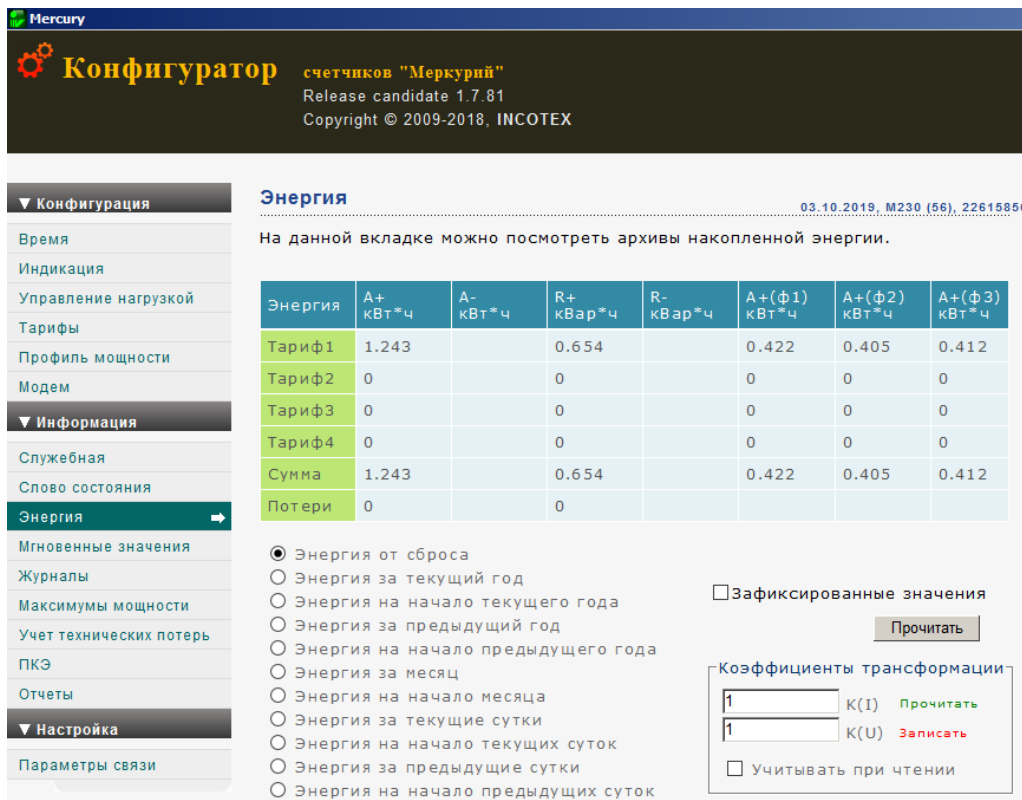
Mercury

Конфигуратор счетчиков "Меркурий"
Release candidate 1.7.81
Copyright © 2009-2018, INCOTEX

▼ Конфигурация
Время
Индикация
Управление нагрузкой
Тарифы
Профиль мощности
Модем
▼ Информация
Служебная
Слово состояния
Энергия
Мгновенные значения
Журналы
Максимумы мощности
Учет технических потерь
ПКЭ
Отчеты
▼ Настройка
Параметры связи

Энергия

03.10.2019, M230 (56), 2261585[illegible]

На данной вкладке можно посмотреть архивы накопленной энергии.

| Энергия | A+ кВт*ч | A- кВт*ч | R+ кВар*ч | R- кВар*ч | A+(ф1) кВт*ч | A+(ф2) кВт*ч | A+(ф3) кВт*ч |
|---|---|---|---|---|---|---|---|
| Тариф1 | 1.243 | | 0.654 | | 0.422 | 0.405 | 0.412 |
| Тариф2 | 0 | | 0 | | 0 | 0 | 0 |
| Тариф3 | 0 | | 0 | | 0 | 0 | 0 |
| Тариф4 | 0 | | 0 | | 0 | 0 | 0 |
| Сумма | 1.243 | | 0.654 | | 0.422 | 0.405 | 0.412 |
| Потери | 0 | | 0 | | | | |

Энергия от сброса
Энергия за текущий год
Энергия на начало текущего года
Энергия за предыдущий год
Энергия на начало предыдущего года
Энергия за месяц
Энергия на начало месяца
Энергия за текущие сутки
Энергия на начало текущих суток
Энергия за предыдущие сутки
Энергия на начало предыдущих суток

Зафиксированные значения
Прочитать

Коэффициенты трансформации
1 K(I) Прочитать
1 K(U) Записать
Учитывать при чтении